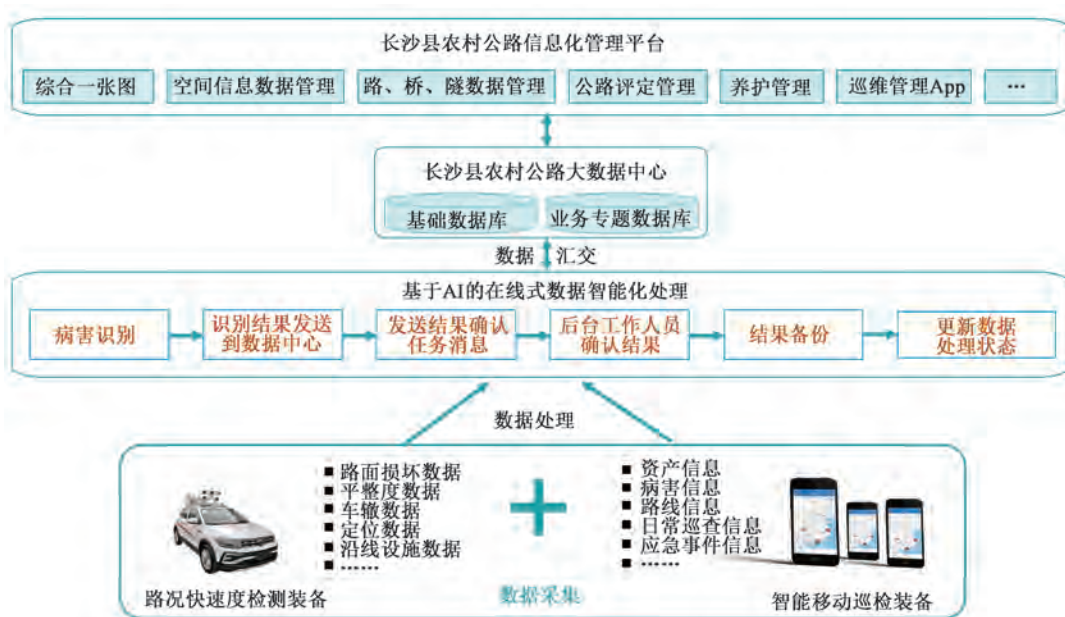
长沙县农村公路信息化管理平台

综合一张图 | 空间信息数据管理 | 路、桥、隧数据管理 | 公路评定管理 | 养护管理 | 巡维管理App | ···

长沙县农村公路大数据中心

基础数据库 | 业务专题数据库

数据 汇交

基于AI的在线式数据智能化处理

病害识别 → 识别结果发送到数据中心 → 发送结果确认任务消息 → 后台工作人员确认结果 → 结果备份 → 更新数据处理状态

数据处理

■ 路面损坏数据
■ 平整度数据
■ 车辙数据
■ 定位数据
■ 沿线设施数据
■ ······

■ 资产信息
■ 病害信息
■ 路线信息
■ 日常巡查信息
■ 应急事件信息
■ ······

路况快速度检测装备

数据采集

智能移动巡检装备